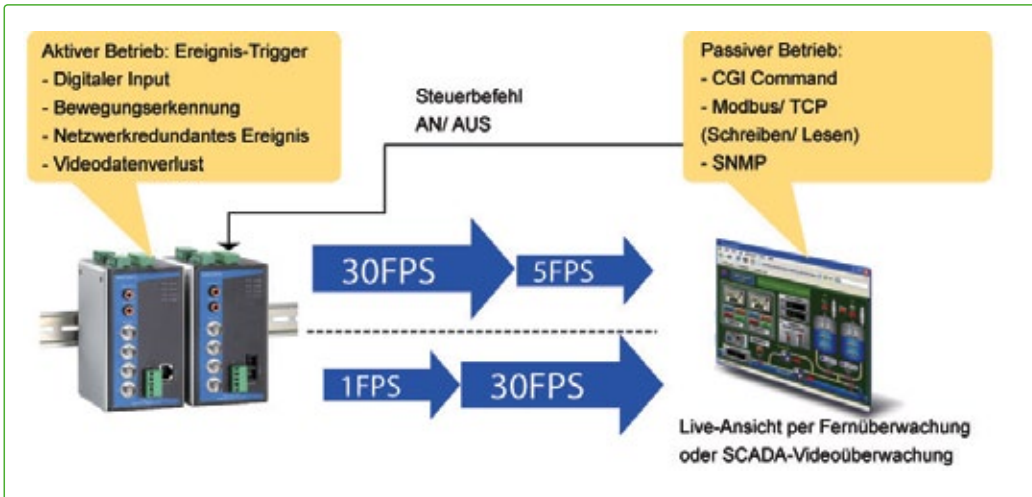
Aktiver Betrieb: Ereignis-Trigger
- Digitaler Input
- Bewegungserkennung
- Netzwerkredundantes Ereignis
- Videodatenverlust

Steuerbefehl
AN/ AUS

Passiver Betrieb:
- CGI Command
- Modbus/ TCP (Schreiben/ Lesen)
- SNMP

30FPS

5FPS

1FPS

30FPS

Live-Ansicht per Fernüberwachung oder SCADA-Videoüberwachung